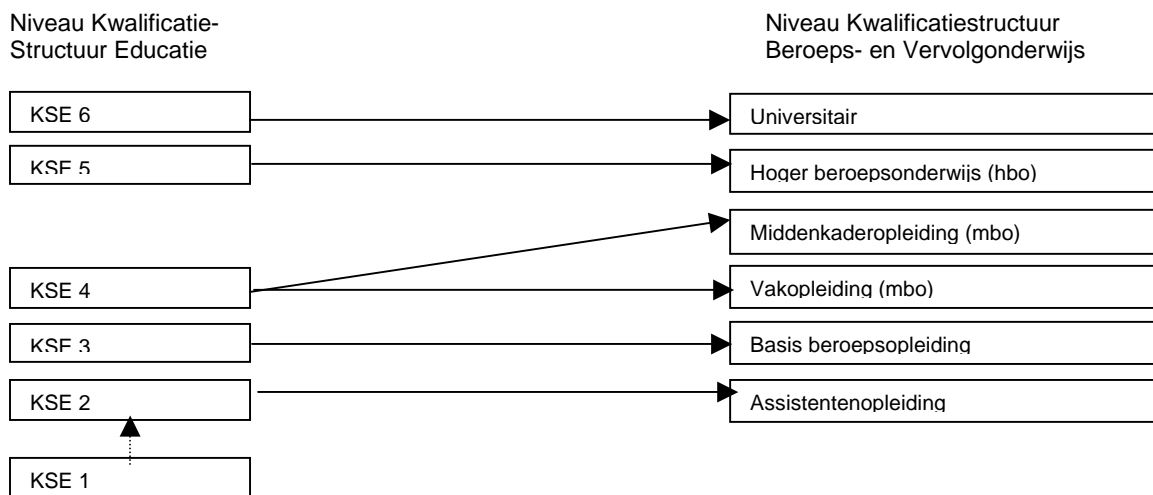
Niveau Kwalificatie-Structuur Educatie

Niveau Kwalificatiestructuur Beroeps- en Vervolgonderwijs

KSE 6

Universitair

KSE 5

Hoger beroepsonderwijs (hbo)

Middenkaderopleiding (mbo)

KSE 4

Vakopleiding (mbo)

KSE 3

Basis beroepsopleiding

KSE 2

Assistentenopleiding

KSE 1